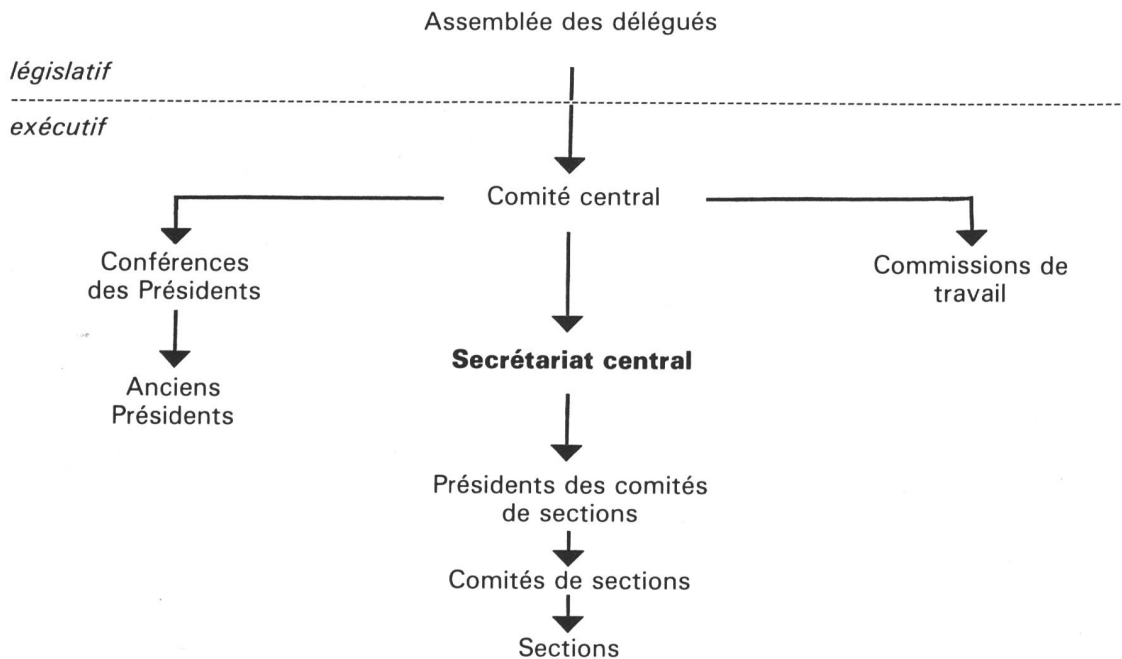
Assemblée des délégués

législatif

exécutif

Comité central

Conférences des Présidents

Anciens Présidents

Commissions de travail

Secrétariat central

Présidents des comités de sections

Comités de sections

Sections